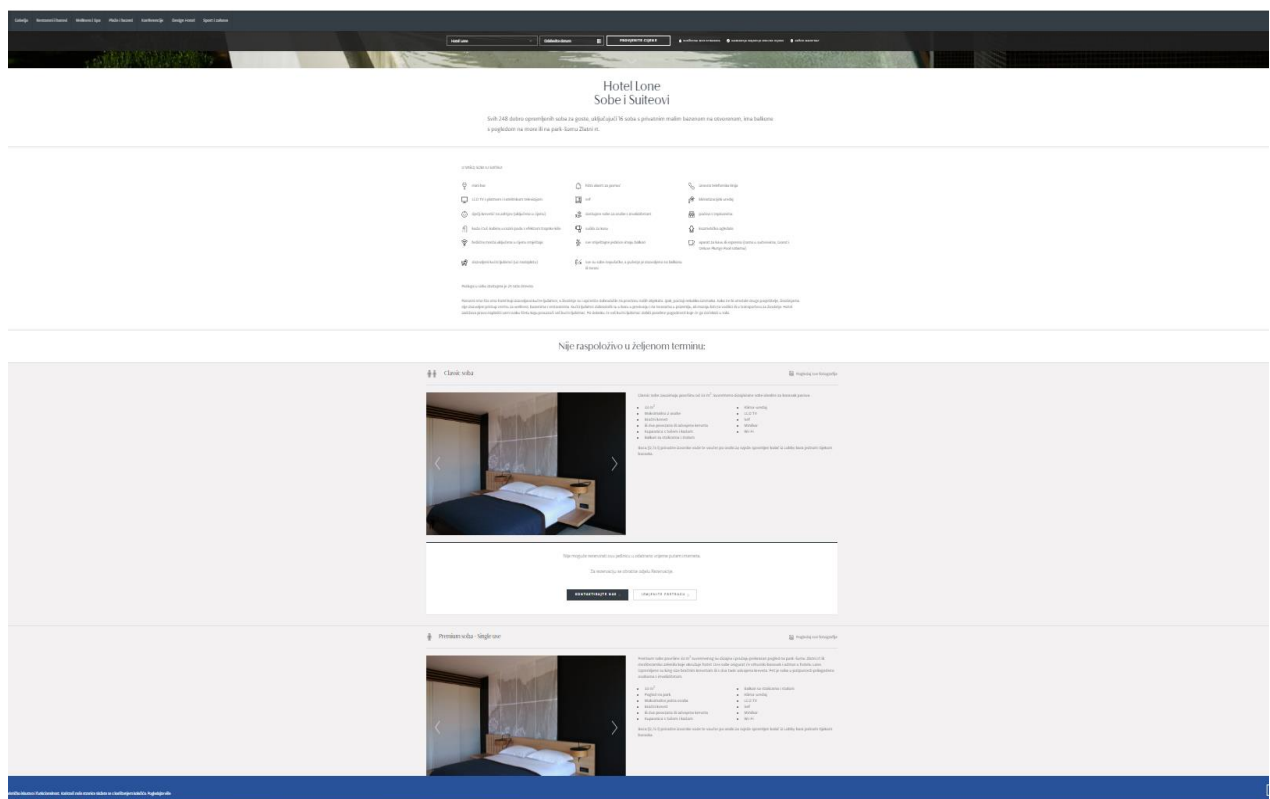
Galerija Restorani i barovi Wellness i Spa Plaže i bazeni Konferencije Design Hotel Sport i zabava

Hotel Lone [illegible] PROVJERITE CIJENE

Hotel Lone
Sobe i Suiteovi

Svih 248 dobro opremljenih soba za goste, uključujući 16 soba s privatnim malim bazenom na otvorenom, ima balkone s pogledom na more ili na park Šuma Zlatni rt.

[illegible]

Nije raspoloživo u željenom terminu:

Classic soba

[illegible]

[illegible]

KONTAKTIRAJTE NAS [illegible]

Premium soba - Single use

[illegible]